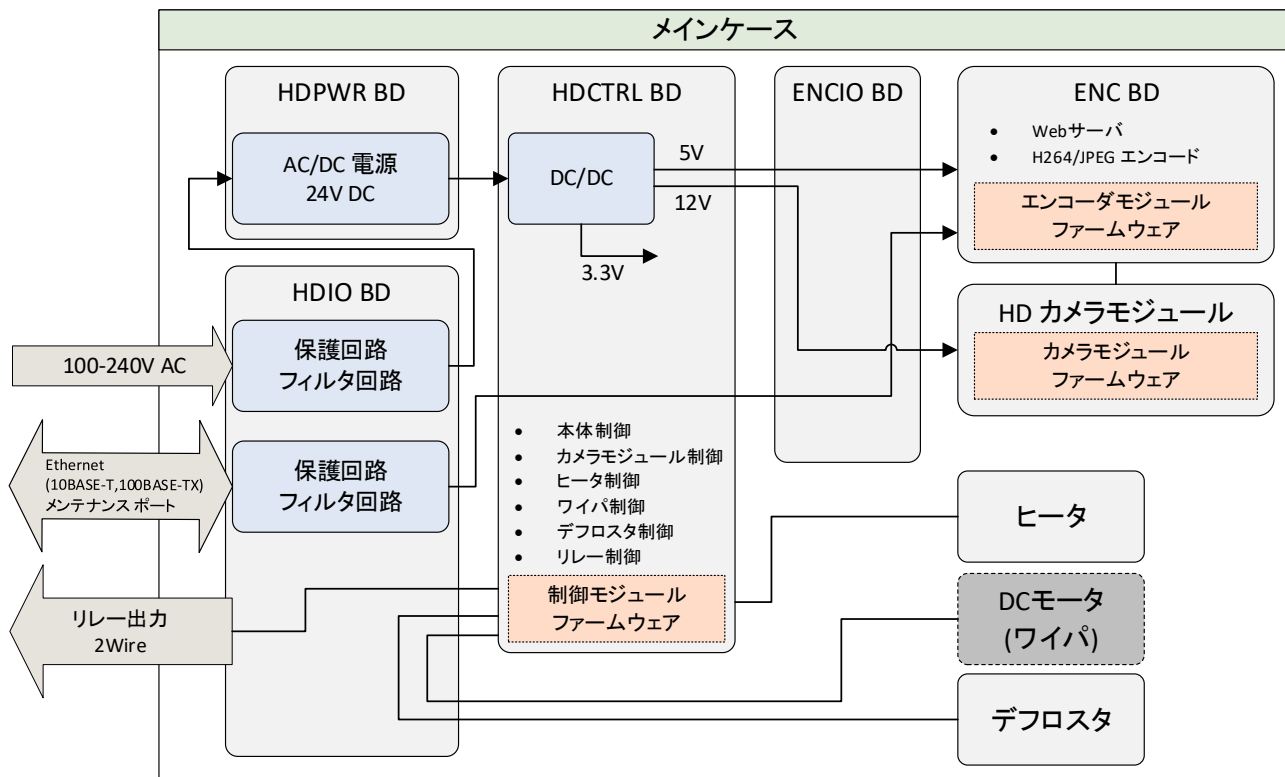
メインケース

HDPWR BD

AC/DC 電源
24V DC

HDCTRL BD

DC/DC

5V

12V

3.3V

ENCIO BD

ENC BD

- Webサーバ
- H264/JPEG エンコード

エンコーダモジュール
ファームウェア

HD カメラモジュール

カメラモジュール
ファームウェア

HDIO BD

100-240V AC

保護回路
フィルタ回路

Ethernet
(10BASE-T,100BASE-TX)
メンテナンス ポート

保護回路
フィルタ回路

- 本体制御
- カメラモジュール制御
- ヒータ制御
- ワイパ制御
- デフロスタ制御
- リレー制御

制御モジュール
ファームウェア

リレー出力
2Wire

ヒータ

DCモータ
(ワイパ)

デフロスタ